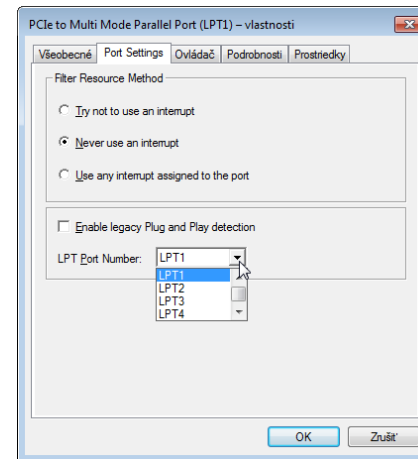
PCIe to Multi Mode Parallel Port (LPT1) – vlastnosti

Všeobecné | Port Settings | Ovládač | Podrobnosti | Prostriedky

Filter Resource Method

Try not to use an interrupt

Never use an interrupt

Use any interrupt assigned to the port

Enable legacy Plug and Play detection

LPT Port Number: LPT1

LPT1
LPT2
LPT3
LPT4

OK | Zrušiť